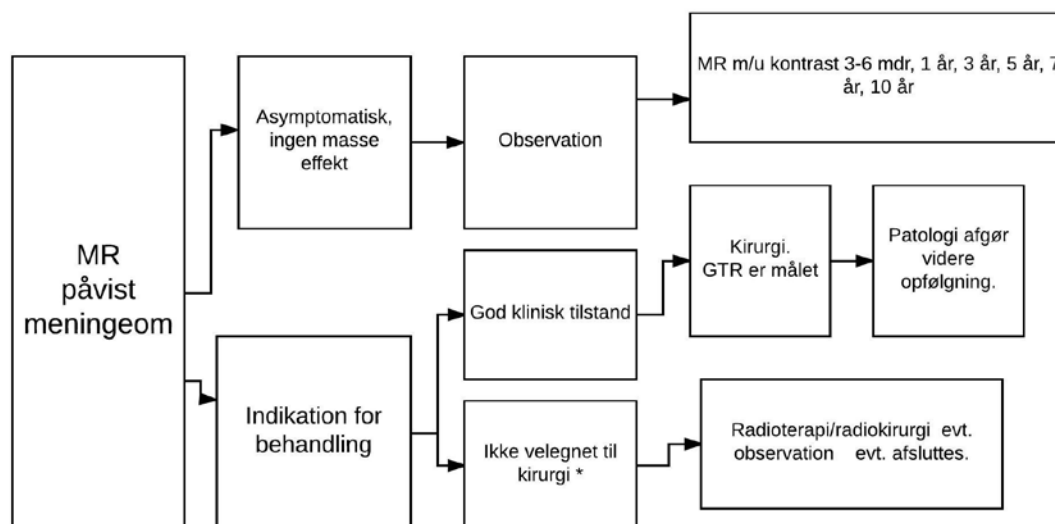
MR påvist meningeom

Asymptomatisk, ingen masse effekt

Observation

MR m/u kontrast 3-6 mdr, 1 år, 3 år, 5 år, 7 år, 10 år

Indikation for behandling

God klinisk tilstand

Kirurgi. GTR er målet

Patologi afgør videre opfølgning.

Ikke velegnet til kirurgi *

Radioterapi/radiokirurgi evt. observation evt. afsluttes.